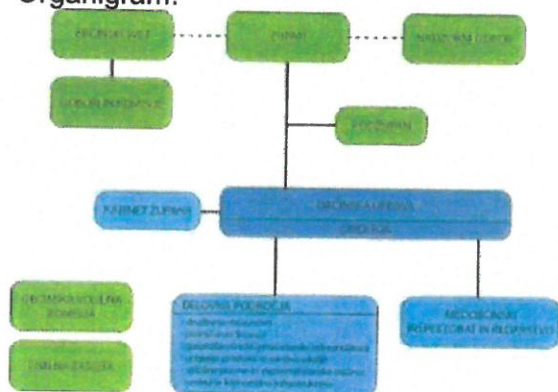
Organigram:

OBČINSKI SVET

ŽUPAN

NADZORNI ODBOR

ODBOR ZA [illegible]

PODŽUPAN

KABINET ŽUPANA

OBČINSKA UPRAVA

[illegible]

OBČINSKA VOLILNA KOMISIJA

CIVILNA ZAŠČITA

DELOVNA PODROČJA

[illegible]

MEDOBČINSKI INSPEKTORAT IN REDARSTVO